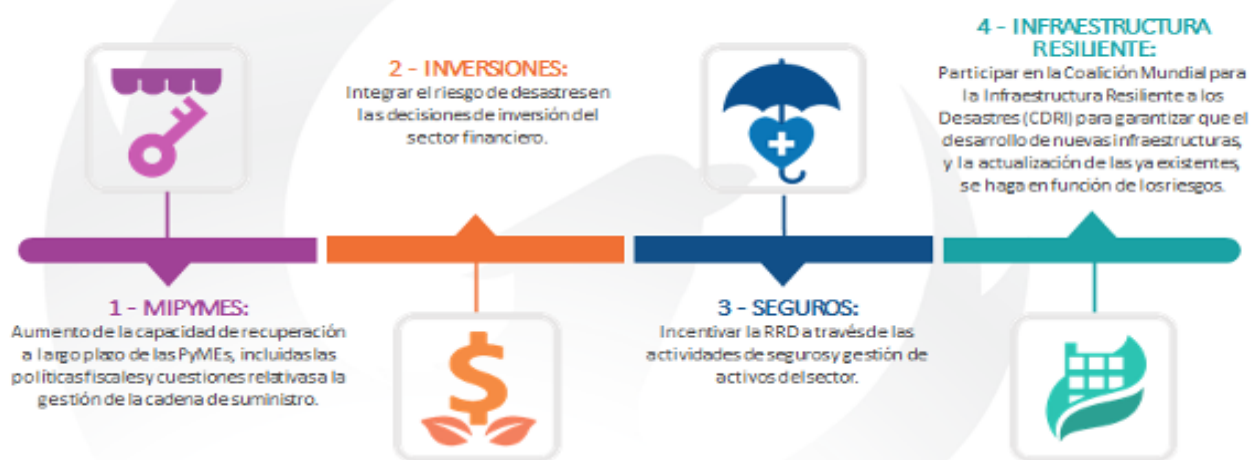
2 - INVERSIONES:
Integrar el riesgo de desastres en las decisiones de inversión del sector financiero.

4 - INFRAESTRUCTURA RESILIENTE:
Participar en la Coalición Mundial para la Infraestructura Resiliente a los Desastres (CDRI) para garantizar que el desarrollo de nuevas infraestructuras, y la actualización de las ya existentes, se haga en función de los riesgos.

1 - MIPYMES:
Aumento de la capacidad de recuperación a largo plazo de las PyMEs, incluidas las políticas fiscales y cuestiones relativas a la gestión de la cadena de suministro.

3 - SEGUROS:
Incentivar la RRD a través de las actividades de seguros y gestión de activos del sector.